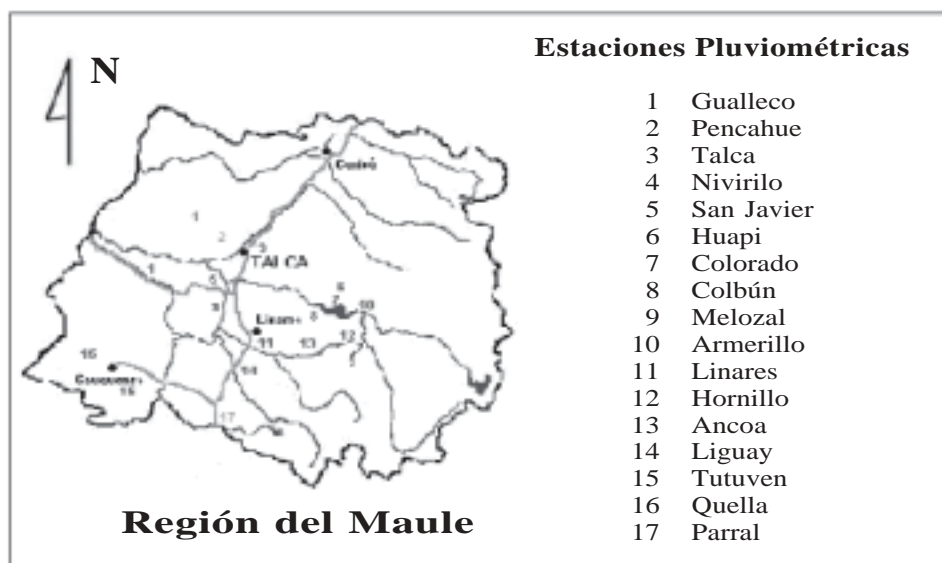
N

Curicó

1

2

3

TALCA

1

5

4

7

8

10

9

Linares

11

13

12

16

Cauquenes

15

14

17

Región del Maule

Estaciones Pluviométricas

1 Gualleco
2 Pencahue
3 Talca
4 Nivirilo
5 San Javier
6 Huapi
7 Colorado
8 Colbún
9 Melozal
10 Armerillo
11 Linares
12 Hornillo
13 Ancoa
14 Liguay
15 Tutuven
16 Quella
17 Parral